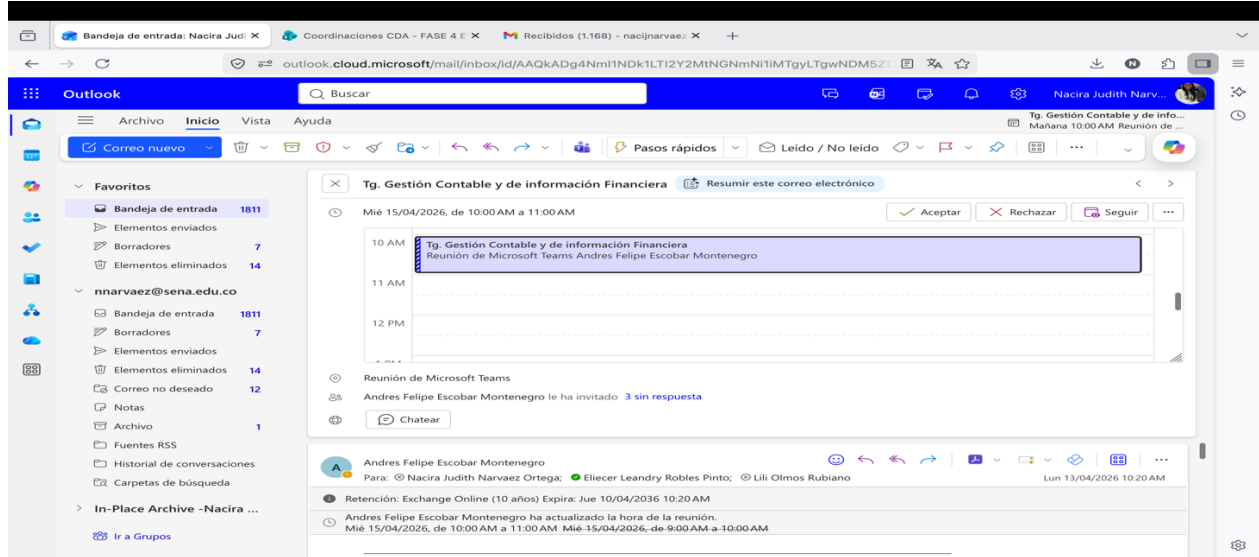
Bandeja de entrada: Nacira Judi ×
Coordinaciones CDA - FASE 4 E ×
Recibidos (1.168) - nacijnarvae: ×
+

outlook.cloud.microsoft/mail/inbox/id/AAQkADg4NmI1NDk1LTI2Y2MtNGNmNi1iMTgyLTgwNDM5Z

Outlook
Buscar
Nacira Judith Narv...

Archivo Inicio Vista Ayuda
Tg. Gestión Contable y de info... Mañana 10:00 AM Reunión de ...

Correo nuevo
Pasos rápidos
Leído / No leído

Favoritos
Bandeja de entrada 1811
Elementos enviados
Borradores 7
Elementos eliminados 14
nnarvaez@sena.edu.co
Bandeja de entrada 1811
Borradores 7
Elementos enviados
Elementos eliminados 14
Correo no deseado 12
Notas
Archivo 1
Fuentes RSS
Historial de conversaciones
Carpetas de búsqueda
In-Place Archive -Nacira ...
Ir a Grupos

Tg. Gestión Contable y de información Financiera
Resumir este correo electrónico
Mié 15/04/2026, de 10:00 AM a 11:00 AM
Aceptar
Rechazar
Seguir
10 AM
Tg. Gestión Contable y de información Financiera
Reunión de Microsoft Teams Andres Felipe Escobar Montenegro
11 AM
12 PM
Reunión de Microsoft Teams
Andres Felipe Escobar Montenegro le ha invitado 3 sin respuesta
Chatear

Andres Felipe Escobar Montenegro
Para: Nacira Judith Narvaez Ortega; Eliecer Leandry Robles Pinto; Lili Olmos Rubiano
Lun 13/04/2026 10:20 AM
Retención: Exchange Online (10 años) Expira: Jue 10/04/2036 10:20 AM
Andres Felipe Escobar Montenegro ha actualizado la hora de la reunión.
Mié 15/04/2026, de 10:00 AM a 11:00 AM Mié 15/04/2026, de 9:00 AM a 10:00 AM